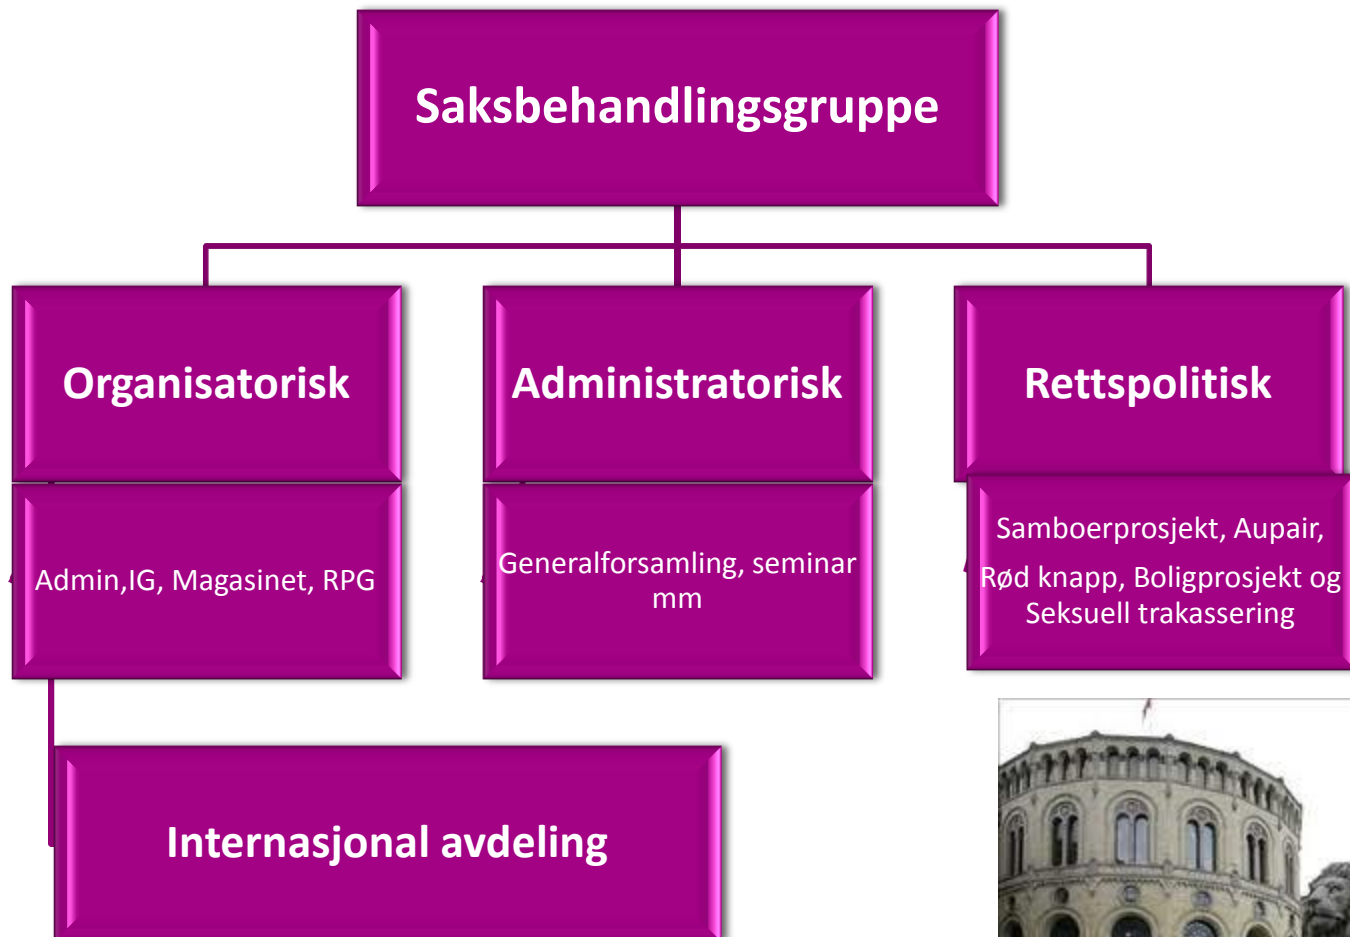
Saksbehandlingsgruppe

Organisatorisk

Administratorisk

Rettspolitisk

Admin,IG, Magasinet, RPG

Generalforsamling, seminar mm

Samboerprosjekt, Aupair, Rød knapp, Boligprosjekt og Seksuell trakassering

Internasjonal avdeling